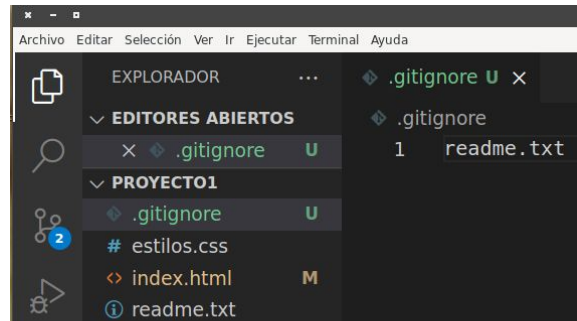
× − ▫

Archivo Editar Selección Ver Ir Ejecutar Terminal Ayuda

EXPLORADOR ...

EDITORES ABIERTOS

× .gitignore U

PROYECTO1

.gitignore U

# estilos.css

<> index.html M

ⓘ readme.txt

2

.gitignore U ×

.gitignore

1 readme.txt